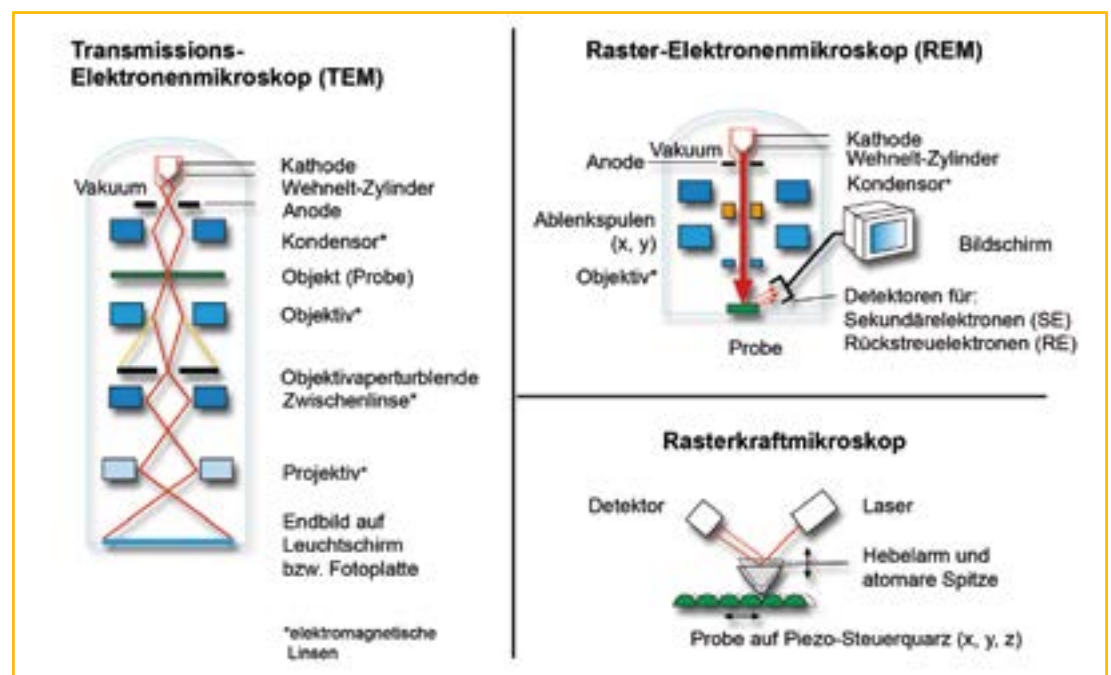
Transmissions-Elektronenmikroskop (TEM)

Vakuum
Kathode
Wehnelt-Zylinder
Anode
Kondensor*
Objekt (Probe)
Objektiv*
Objektivaperturblende
Zwischenlinse*
Projektiv*
Endbild auf Leuchtschirm bzw. Fotoplatte

*elektromagnetische Linsen

Raster-Elektronenmikroskop (REM)

Anode
Vakuum
Kathode
Wehnelt-Zylinder
Kondensor*
Ablenkspulen (x, y)
Bildschirm
Objektiv*
Detektoren für:
Sekundärelektronen (SE)
Rückstreuelektronen (RE)
Probe

Rasterkraftmikroskop

Detektor
Laser
Hebelarm und atomare Spitze
Probe auf Piezo-Steuerquarz (x, y, z)